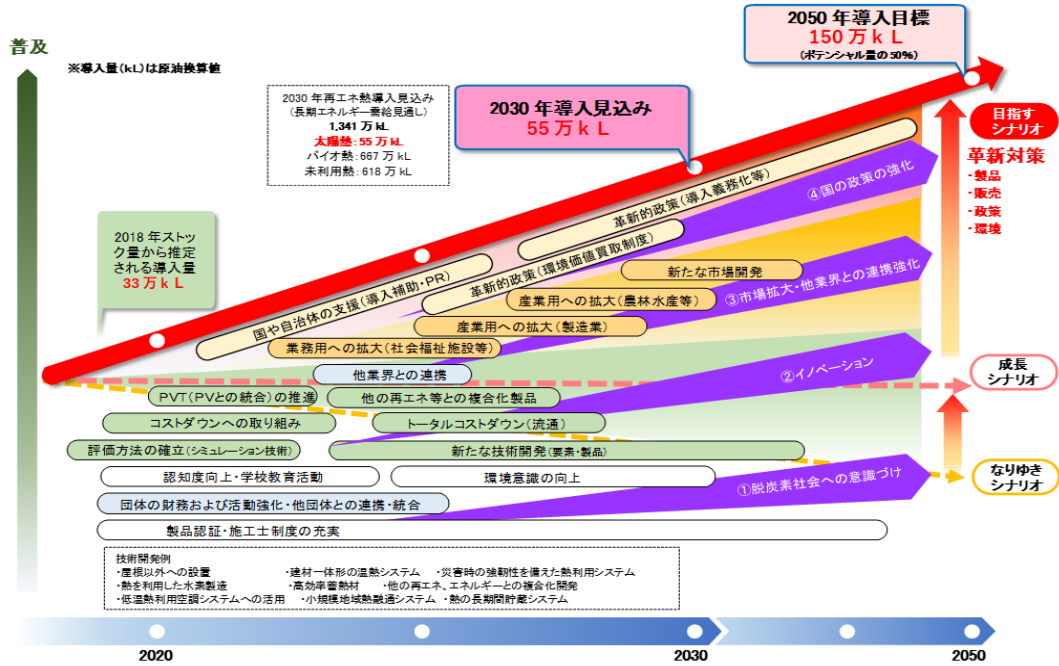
普及

※導入量（kL）は原油換算値

2050 年導入目標
150 万ｋＬ
（ポテンシャル量の 50%）

2030 年再エネ熱導入見込み
（長期エネルギー需給見通し）
1,341 万 kL
太陽熱：55 万 kL
バイオ熱：667 万 kL
未利用熱：618 万 kL

2030 年導入見込み
55 万ｋＬ

目指す
シナリオ

革新対策
・製品
・販売
・政策
・環境

2018 年ストック量から推定される導入量
33 万ｋＬ

④国の政策の強化
革新的政策（導入義務化等）
革新的政策（環境価値買取制度）
新たな市場開発
産業用への拡大（農林水産等）
③市場拡大・他業界との連携強化
国や自治体の支援（導入補助・PR）
産業用への拡大（製造業）
業務用への拡大（社会福祉施設等）
他業界との連携

成長
シナリオ

②イノベーション
PVT（PVとの統合）の推進
他の再エネ等との複合化製品
コストダウンへの取り組み
トータルコストダウン（流通）
評価方法の確立（シミュレーション技術）
新たな技術開発（要素・製品）
認知度向上・学校教育活動
環境意識の向上

なりゆき
シナリオ

①脱炭素社会への意識づけ
団体の財務および活動強化・他団体との連携・統合
製品認証・施工士制度の充実

技術開発例
・屋根以外への設置　・建材一体形の温熱システム　・災害時の強靭性を備えた熱利用システム
・熱を利用した水素製造　・高効率蓄熱材　・他の再エネ、エネルギーとの複合化開発
・低温熱利用空調システムへの活用　・小規模地域熱融通システム　・熱の長期間貯蔵システム

2020
2030
2050